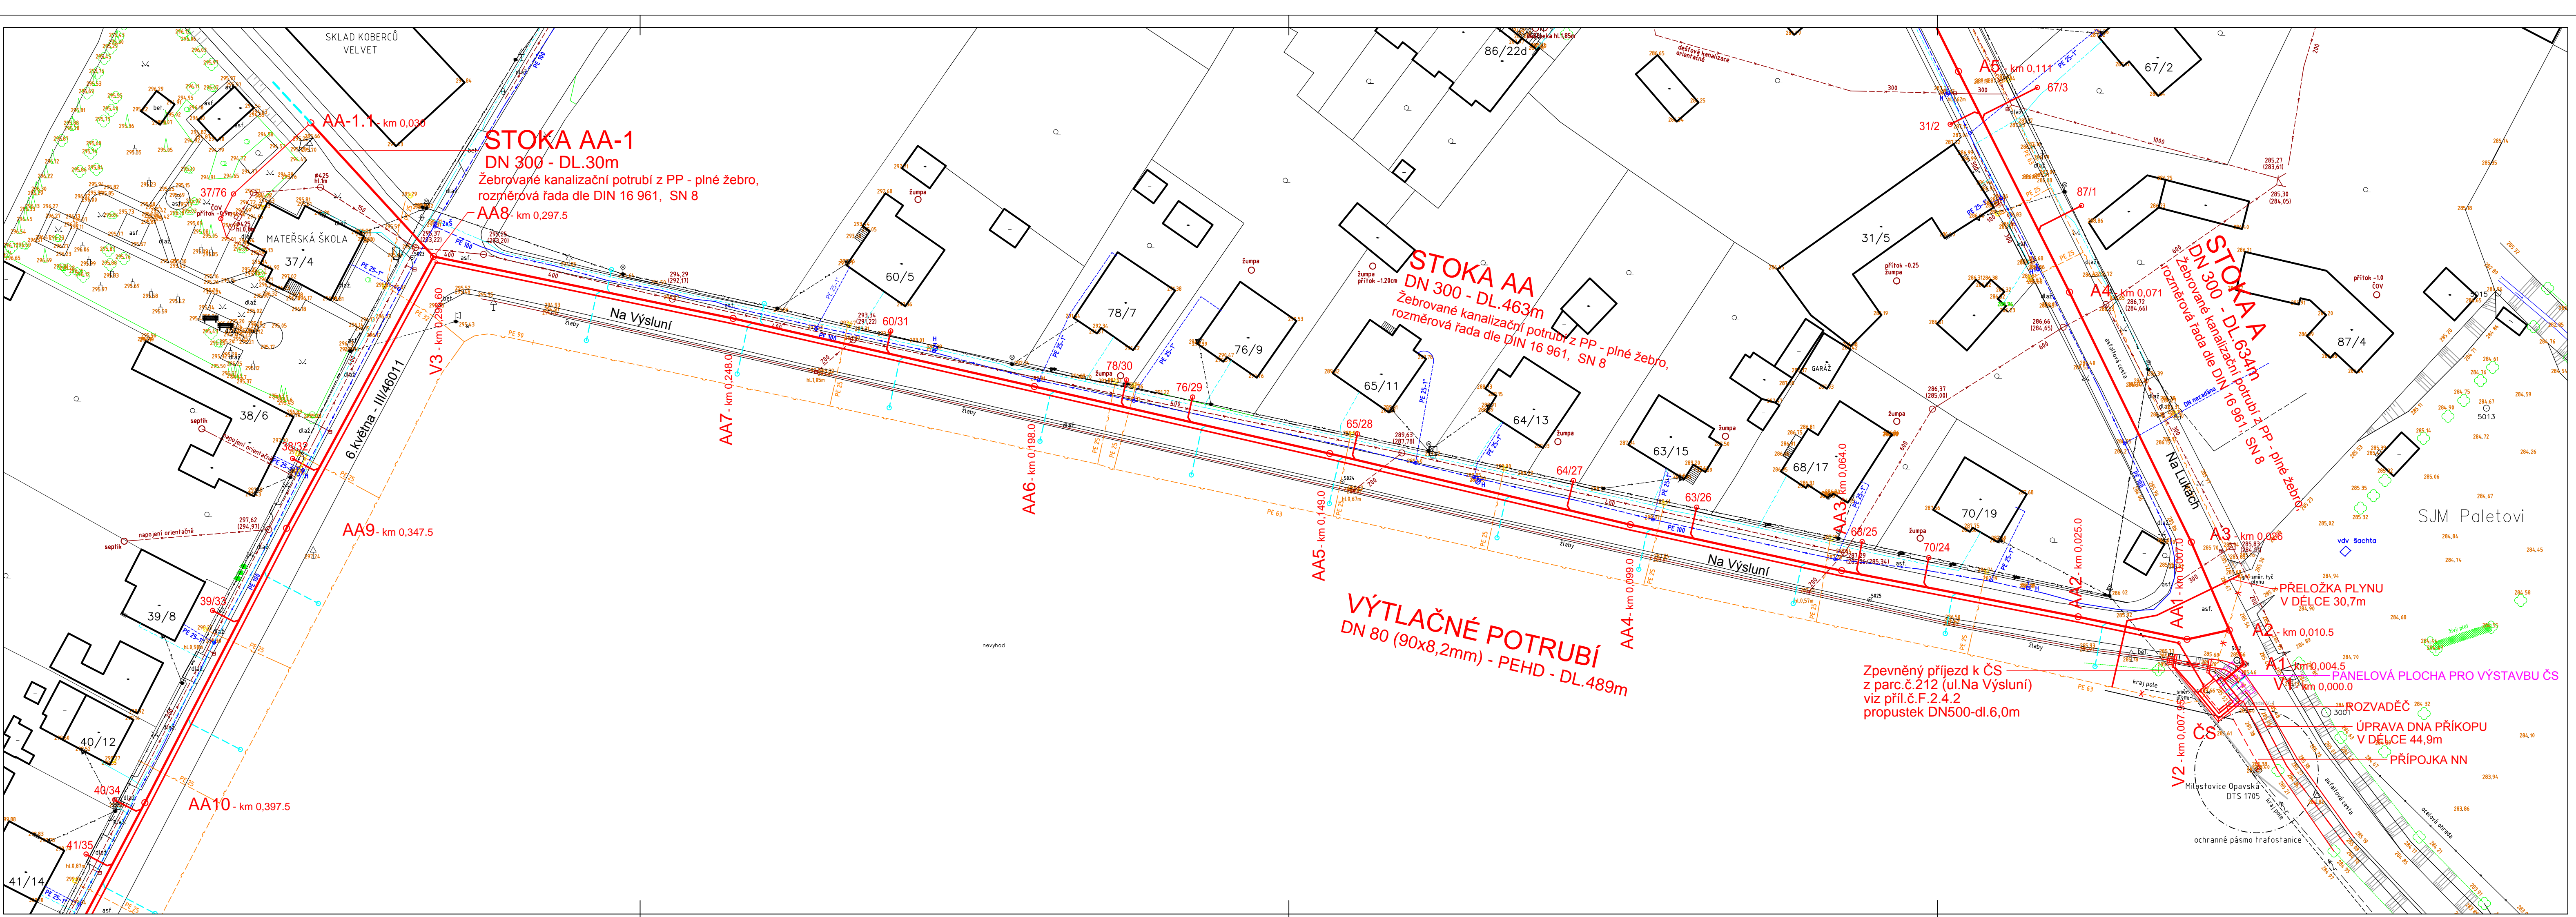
SKLAD KOBERCŮ
VELVET

AA-1.1 - km 0,030

STOKA AA-1
DN 300 - DL.30m
Žebrované kanalizační potrubí z PP - plné žebro,
rozměrová řada dle DIN 16 961, SN 8

AA8 - km 0,297.5

MATEŘSKÁ ŠKOLA
37/4
37/76
38/6
38/33
39/8
39/33
40/12
40/34
41/35
41/14

6.května - III/46011
V3 - km 0,298.0
AA9 - km 0,347.5
AA10 - km 0,397.5

Na Výsluní
60/5
60/31
78/7
78/30
76/9
76/29
65/11
65/28
64/13
64/27
63/15
63/26
68/17
68/25
70/19
70/24

AA7 - km 0,248.0
AA6 - km 0,198.0
AA5 - km 0,149.0
AA4 - km 0,099.0
AA3 - km 0,064.0
AA2 - km 0,025.0
AA1 - km 0,007.0

STOKA AA
DN 300 - DL.463m
Žebrované kanalizační potrubí z PP - plné žebro,
rozměrová řada dle DIN 16 961, SN 8

VÝTLAČNÉ POTRUBÍ
DN 80 (90x8,2mm) - PEHD - DL.489m

86/22d
67/2
67/3
31/2
31/5
87/1
87/4
A5 - km 0,111
A4 - km 0,071
A3 - km 0,026
A2 - km 0,010.5
A1 - km 0,004.5
V1 - km 0,000.0
V2 - km 0,007.0

STOKA A
DN 300 - DL.634m
Žebrované kanalizační potrubí z PP - plné žebro,
rozměrová řada dle DIN 16 961, SN 8

Na Lukách
GARÁŽ
SJM Paletovi
vdv Bachta

PŘELOŽKA PLYNU
V DÉLCE 30,7m
PANELOVÁ PLOCHA PRO VÝSTAVBU ČS
ROZVADĚČ
ÚPRAVA DNA PŘÍKOPU
V DÉLCE 44,9m
PŘÍPOJKA NN
ČS

Zpevněný příjezd k ČS
z parc.č.212 (ul.Na Výsluní)
viz příl.č.F.2.4.2
propustek DN500-dl.6,0m

Milostovice Opavská
DTS 1705
ochranné pásmo trafostanice

nevyhod